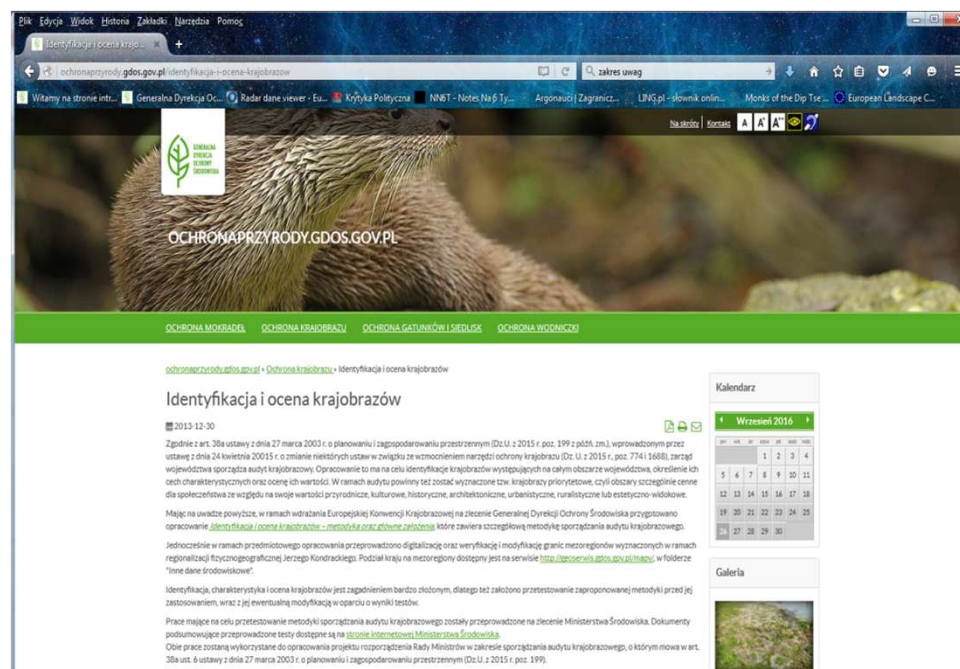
Plik Edycja Widok Historia Zakładki Narzędzia Pomoc

Identyfikacja i ocena krajo...

ochronaprzyrody.gdos.gov.pl/identyfikacja-i-ocena-krajobrazow

zakres uwag

Witamy na stronie intr... Generalna Dyrekcja Oc... Radar dane viewer - Eu... Krytyka Polityczna NN6T - Notes Na 6 Ty... Argonauci | Zagranicz... LING.pl - słownik onlin... Monks of the Dip Tse... European Landscape C...

Na skróty | Kontakt A A+ A++

GENERALNA DYREKCJA OCHRONY ŚRODOWISKA

OCHRONAPRZYRODY.GDOS.GOV.PL

OCHRONA MOKRADEŁ OCHRONA KRAJOBRAZU OCHRONA GATUNKÓW I SIEDLISK OCHRONA WODNICZKI

ochronaprzyrody.gdos.gov.pl » Ochrona krajobrazu » Identyfikacja i ocena krajobrazów

Identyfikacja i ocena krajobrazów

2013-12-30

Zgodnie z art. 38a ustawy z dnia 27 marca 2003 r. o planowaniu i zagospodarowaniu przestrzennym (Dz.U. z 2015 r. poz. 199 z późn. zm.), wprowadzonym przez ustawę z dnia 24 kwietnia 20015 r. o zmianie niektórych ustaw w związku ze wzmocnieniem narzędzi ochrony krajobrazu (Dz.U. z 2015 r., poz. 774 i 1688), zarząd województwa sporządza audyt krajobrazowy. Opracowanie to ma na celu identyfikacje krajobrazów występujących na całym obszarze województwa, określenie ich cech charakterystycznych oraz ocenę ich wartości. W ramach audytu powinny też zostać wyznaczone tzw. krajobrazy priorytetowe, czyli obszary szczególnie cenne dla społeczeństwa ze względu na swoje wartości przyrodnicze, kulturowe, historyczne, architektoniczne, urbanistyczne, ruralistyczne lub estetyczno-widokowe.

Mając na uwadze powyższe, w ramach wdrażania Europejskiej Konwencji Krajobrazowej na zlecenie Generalnej Dyrekcji Ochrony Środowiska przygotowano opracowanie Identyfikacja i ocena krajobrazów – metodyka oraz główne założenia, które zawiera szczegółową metodykę sporządzania audytu krajobrazowego.

Jednocześnie w ramach przedmiotowego opracowania przeprowadzono digitalizację oraz weryfikację i modyfikację granic mezoregionów wyznaczonych w ramach regionalizacji fizycznogeograficznej Jerzego Kondrackiego. Podział kraju na mezoregiony dostępny jest na serwisie http://geoserwis.gdos.gov.pl/mapy/, w folderze "Inne dane środowiskowe".

Identyfikacja, charakterystyka i ocena krajobrazów jest zagadnieniem bardzo złożonym, dlatego też założono przetestowanie zaproponowanej metodyki przed jej zastosowaniem, wraz z jej ewentualną modyfikacją w oparciu o wyniki testów.

Prace mające na celu przetestowanie metodyki sporządzania audytu krajobrazowego zostały przeprowadzone na zlecenie Ministerstwa Środowiska. Dokumenty podsumowujące przeprowadzone testy dostępne są na stronie internetowej Ministerstwa Środowiska.
Obie prace zostaną wykorzystane do opracowania projektu rozporządzenia Rady Ministrów w zakresie sporządzania audytu krajobrazowego, o którym mowa w art. 38a ust. 6 ustawy z dnia 27 marca 2003 r. o planowaniu i zagospodarowaniu przestrzennym (Dz.U. z 2015 r. poz. 199).

Kalendarz

Wrzesień 2016

| pn | wt | śr | czw | pt | sob | ndz |
|---|---|---|---|---|---|---|
| | | | 1 | 2 | 3 | 4 |
| 5 | 6 | 7 | 8 | 9 | 10 | 11 |
| 12 | 13 | 14 | 15 | 16 | 17 | 18 |
| 19 | 20 | 21 | 22 | 23 | 24 | 25 |
| 26 | 27 | 28 | 29 | 30 | | |

Galeria